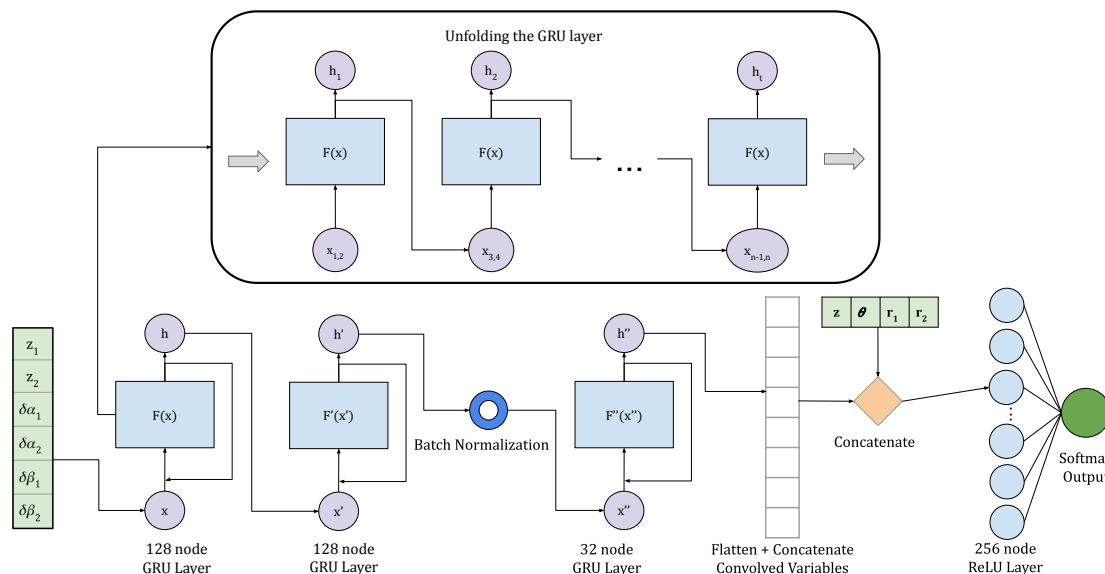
Unfolding the GRU layer

$h_1$ $h_2$ $h_t$

F(x) F(x) ... F(x)

$x_{1,2}$ $x_{3,4}$ $x_{n-1,n}$

$z_1$
$z_2$
$\delta\alpha_1$
$\delta\alpha_2$
$\delta\beta_1$
$\delta\beta_2$

h
F(x)
x
128 node GRU Layer

h'
F'(x')
x'
128 node GRU Layer

Batch Normalization

h''
F''(x'')
x''
32 node GRU Layer

Flatten + Concatenate Convolved Variables

z $\theta$ $r_1$ $r_2$

Concatenate

256 node ReLU Layer

Softma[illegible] Outpu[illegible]